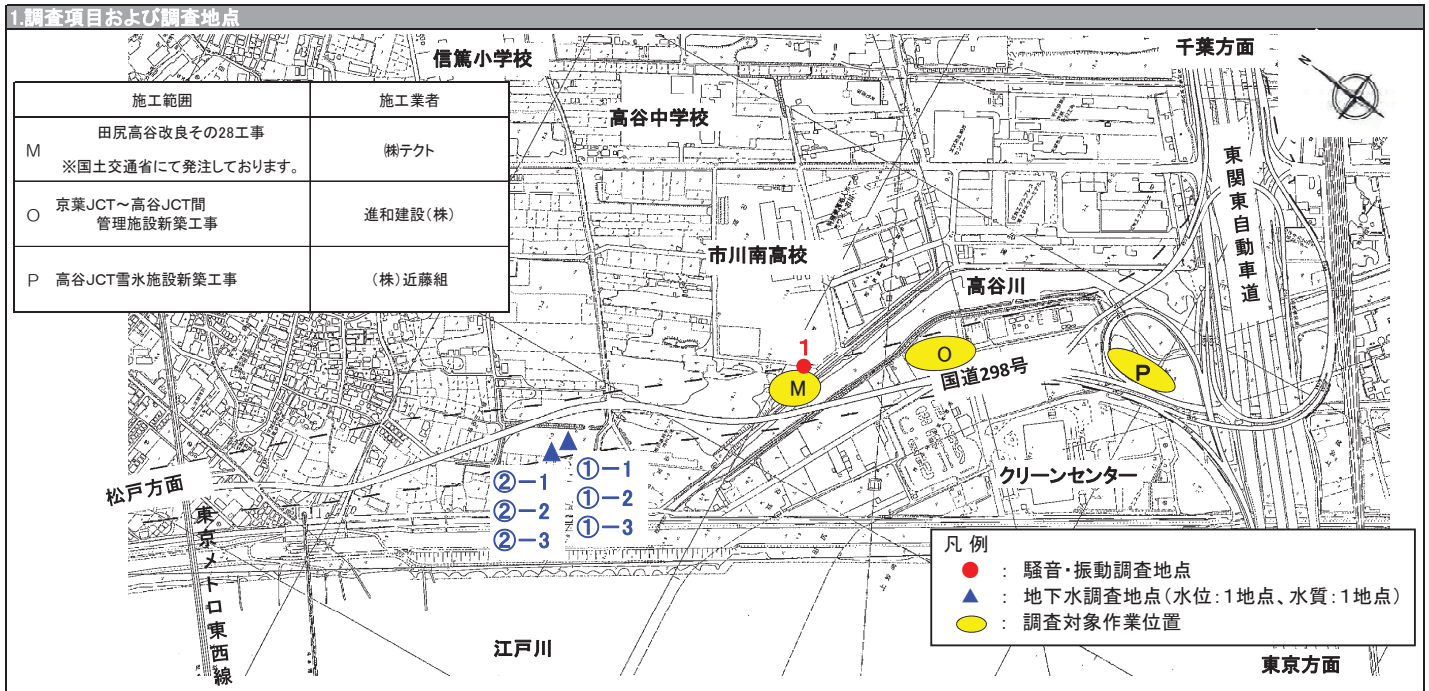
1.調査項目および調査地点

| 施工範囲 | 施工業者 |
|---|---|
| M　田尻高谷改良その28工事 ※国土交通省にて発注しております。 | ㈱テクト |
| O　京葉JCT～高谷JCT間 管理施設新築工事 | 進和建設（株） |
| P　高谷JCT雪氷施設新築工事 | （株）近藤組 |

信篤小学校

千葉方面

高谷中学校

東関東自動車道

市川南高校

高谷川

1

M

O

国道298号

P

②－1
②－2
②－3

①－1
①－2
①－3

松戸方面

クリーンセンター

東京メトロ東西線

凡 例
：騒音・振動調査地点
：地下水調査地点（水位：1地点、水質：1地点）
：調査対象作業位置

江戸川

東京方面